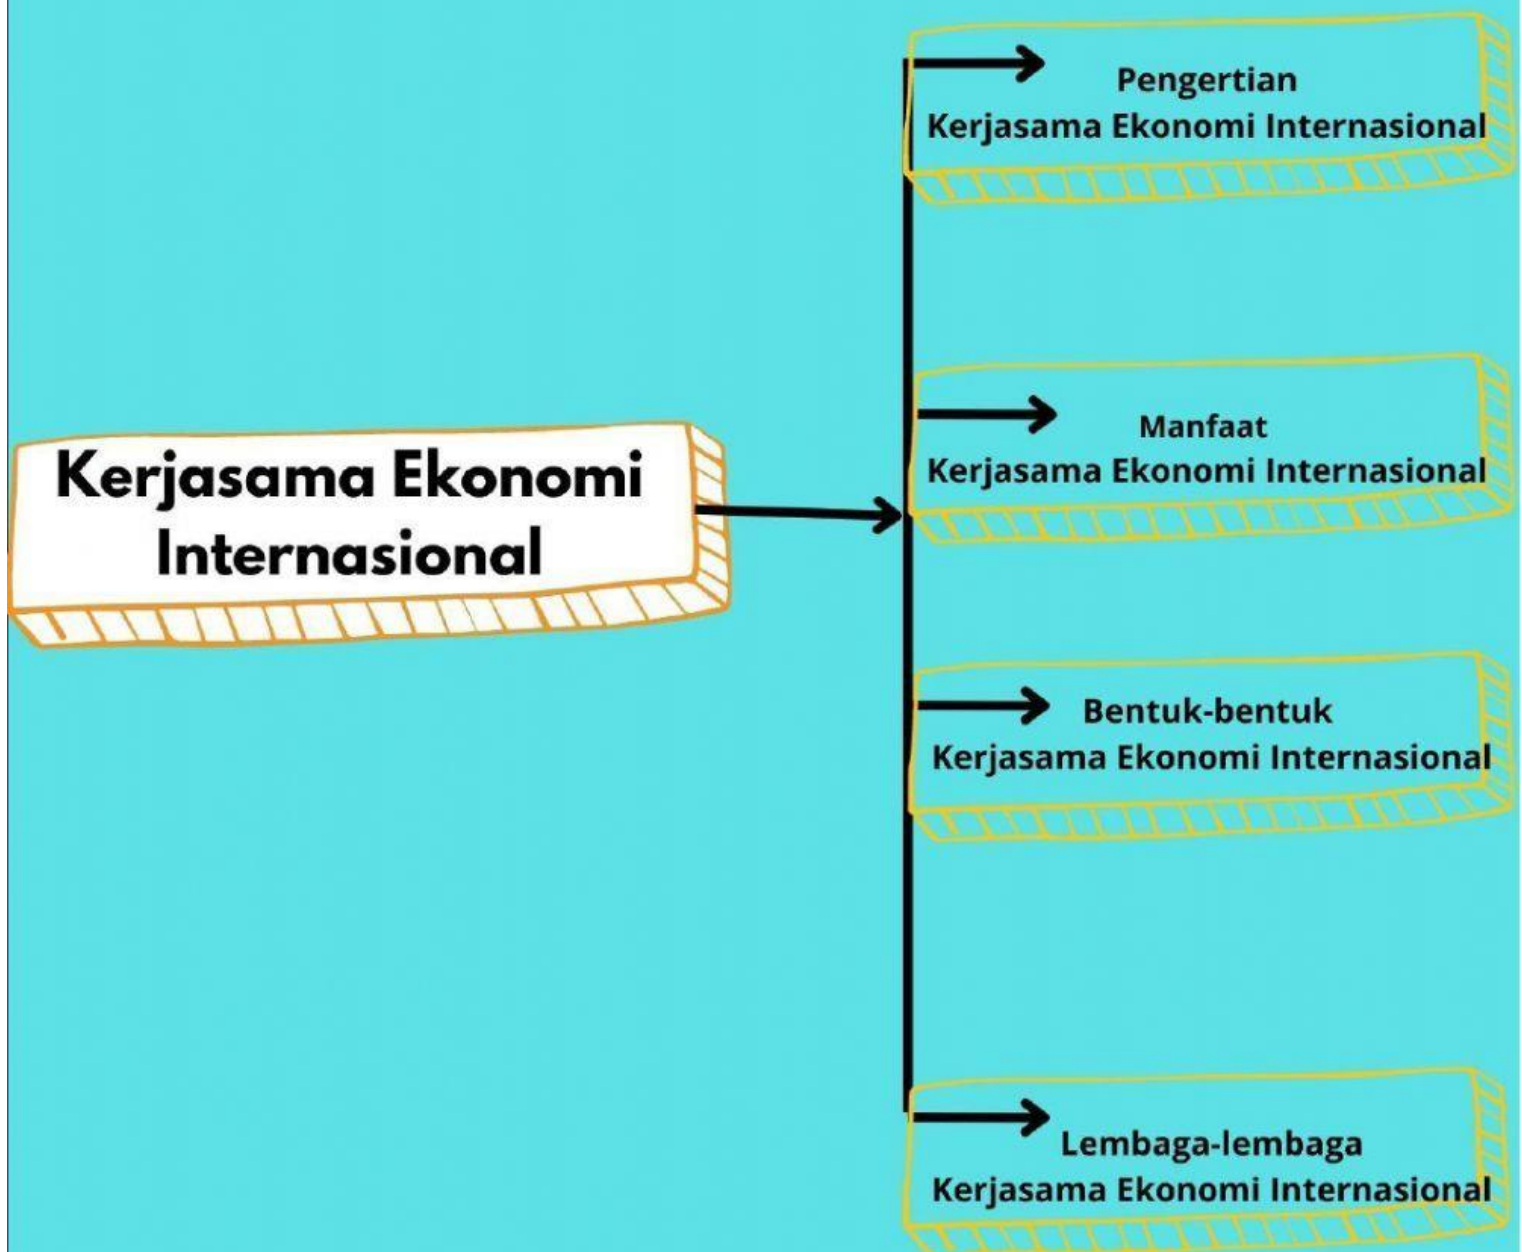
Kerjasama Ekonomi Internasional

Pengertian
Kerjasama Ekonomi Internasional

Manfaat
Kerjasama Ekonomi Internasional

Bentuk-bentuk
Kerjasama Ekonomi Internasional

Lembaga-lembaga
Kerjasama Ekonomi Internasional